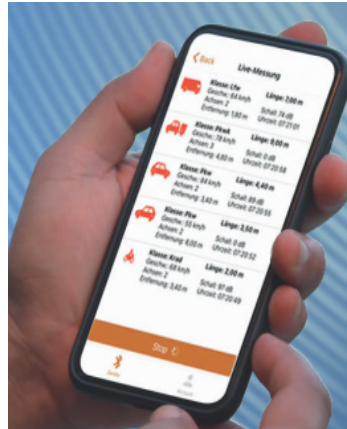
< Back
Live-Messung

Klasse: Lkw
Geschw.: 64 km/h
Achsen: 2
Entfernung: 1,80 m
Länge: 7,00 m
Schall: 78 dB
Uhrzeit: 07:21:01

Klasse: Pkwk
Geschw.: 78 km/h
Achsen: 3
Entfernung: 4,80 m
Länge: 8,00 m
Schall: 0 dB
Uhrzeit: 07:20:58

Klasse: Pkw
Geschw.: 84 km/h
Achsen: 2
Entfernung: 3,40 m
Länge: 4,40 m
Schall: 89 dB
Uhrzeit: 07:20:55

Klasse: Pkw
Geschw.: 55 km/h
Achsen: 2
Entfernung: 4,00 m
Länge: 3,50 m
Schall: 0 dB
Uhrzeit: 07:20:52

Klasse: Krad
Geschw.: 68 km/h
Achsen: 2
Entfernung: 3,40 m
Länge: 2,00 m
Schall: 97 dB
Uhrzeit: 07:20:49

Stop

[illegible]
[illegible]